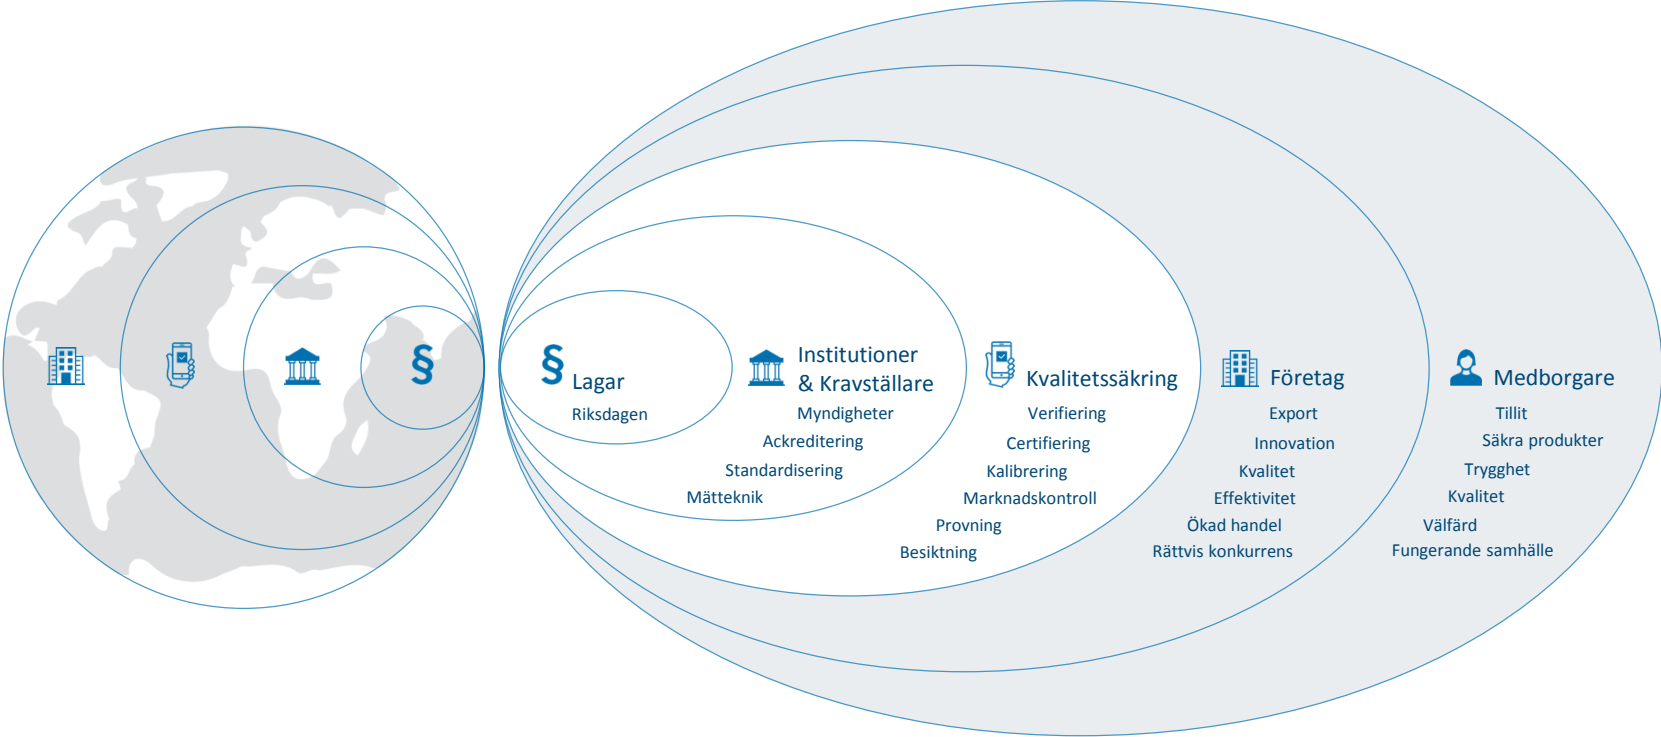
§

§ Lagar
Riksdagen

Institutioner & Kravställare
Myndigheter
Ackreditering
Standardisering
Mätteknik

Kvalitetssäkring
Verifiering
Certifiering
Kalibrering
Marknadskontroll
Provning
Besiktning

Företag
Export
Innovation
Kvalitet
Effektivitet
Ökad handel
Rättvis konkurrens

Medborgare
Tillit
Säkra produkter
Trygghet
Kvalitet
Välfärd
Fungerande samhälle